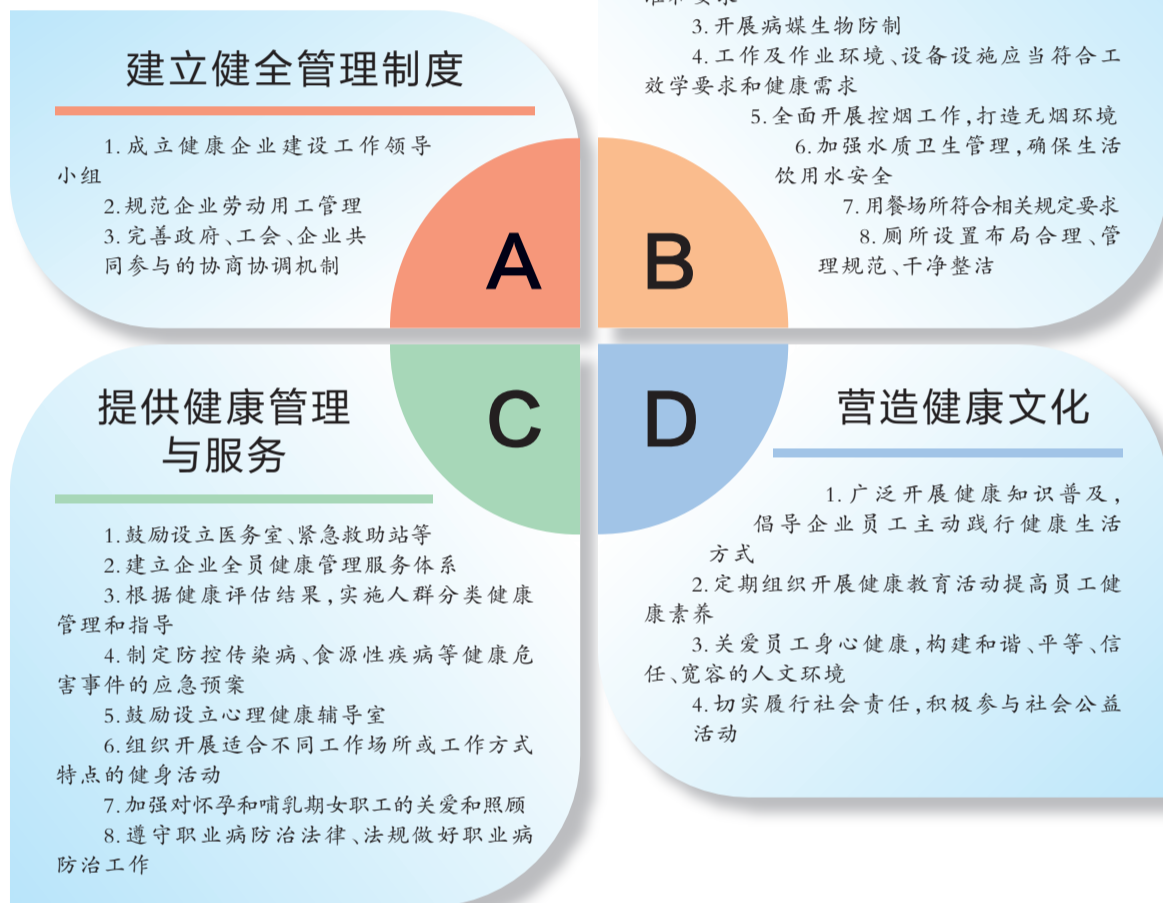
建立健全管理制度

1. 成立健康企业建设工作领导小组

2. 规范企业劳动用工管理

3. 完善政府、工会、企业共同参与的协商协调机制

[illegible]

3. 开展病媒生物防制

4. 工作及作业环境、设备设施应当符合工效学要求和健康需求

5. 全面开展控烟工作，打造无烟环境

6. 加强水质卫生管理，确保生活饮用水安全

7. 用餐场所符合相关规定要求

8. 厕所设置布局合理、管理规范、干净整洁

A

B

C

D

提供健康管理与服务

1. 鼓励设立医务室、紧急救助站等

2. 建立企业全员健康管理服务体系

3. 根据健康评估结果，实施人群分类健康管理和指导

4. 制定防控传染病、食源性疾病等健康危害事件的应急预案

5. 鼓励设立心理健康辅导室

6. 组织开展适合不同工作场所或工作方式特点的健身活动

7. 加强对怀孕和哺乳期女职工的关爱和照顾

8. 遵守职业病防治法律、法规做好职业病防治工作

营造健康文化

1. 广泛开展健康知识普及，倡导企业员工主动践行健康生活方式

2. 定期组织开展健康教育活动提高员工健康素养

3. 关爱员工身心健康，构建和谐、平等、信任、宽容的人文环境

4. 切实履行社会责任，积极参与社会公益活动